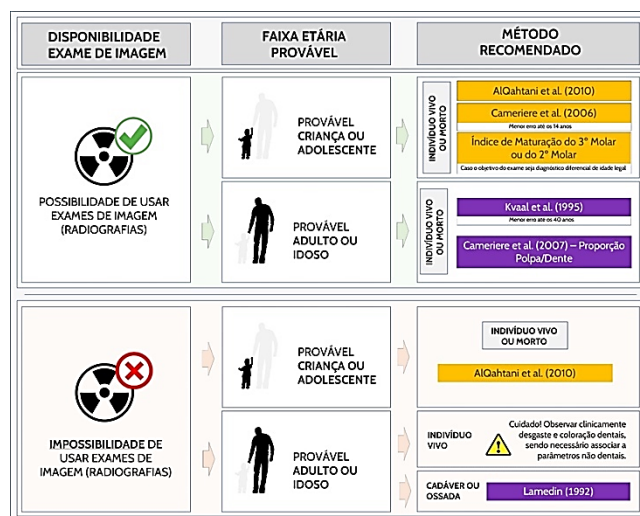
DISPONIBILIDADE EXAME DE IMAGEM

FAIXA ETÁRIA PROVÁVEL

MÉTODO RECOMENDADO

POSSIBILIDADE DE USAR EXAMES DE IMAGEM (RADIOGRAFIAS)

PROVÁVEL CRIANÇA OU ADOLESCENTE

INDIVÍDUO VIVO OU MORTO

AlQahtani et al. (2010)

Cameriere et al. (2006)

Menor erro até os 14 anos

Índice de Maturação do 3° Molar ou do 2° Molar

Caso o objetivo do exame seja diagnóstico diferencial de idade legal

PROVÁVEL ADULTO OU IDOSO

INDIVÍDUO VIVO OU MORTO

Kvaal et al. (1995)

Menor erro até os 40 anos

Cameriere et al. (2007) – Proporção Polpa/Dente

IMPOSSIBILIDADE DE USAR EXAMES DE IMAGEM (RADIOGRAFIAS)

PROVÁVEL CRIANÇA OU ADOLESCENTE

INDIVÍDUO VIVO OU MORTO

AlQahtani et al. (2010)

PROVÁVEL ADULTO OU IDOSO

INDIVÍDUO VIVO

Cuidado! Observar clinicamente desgaste e coloração dentais, sendo necessário associar a parâmetros não dentais.

CADÁVER OU OSSADA

Lamedin (1992)